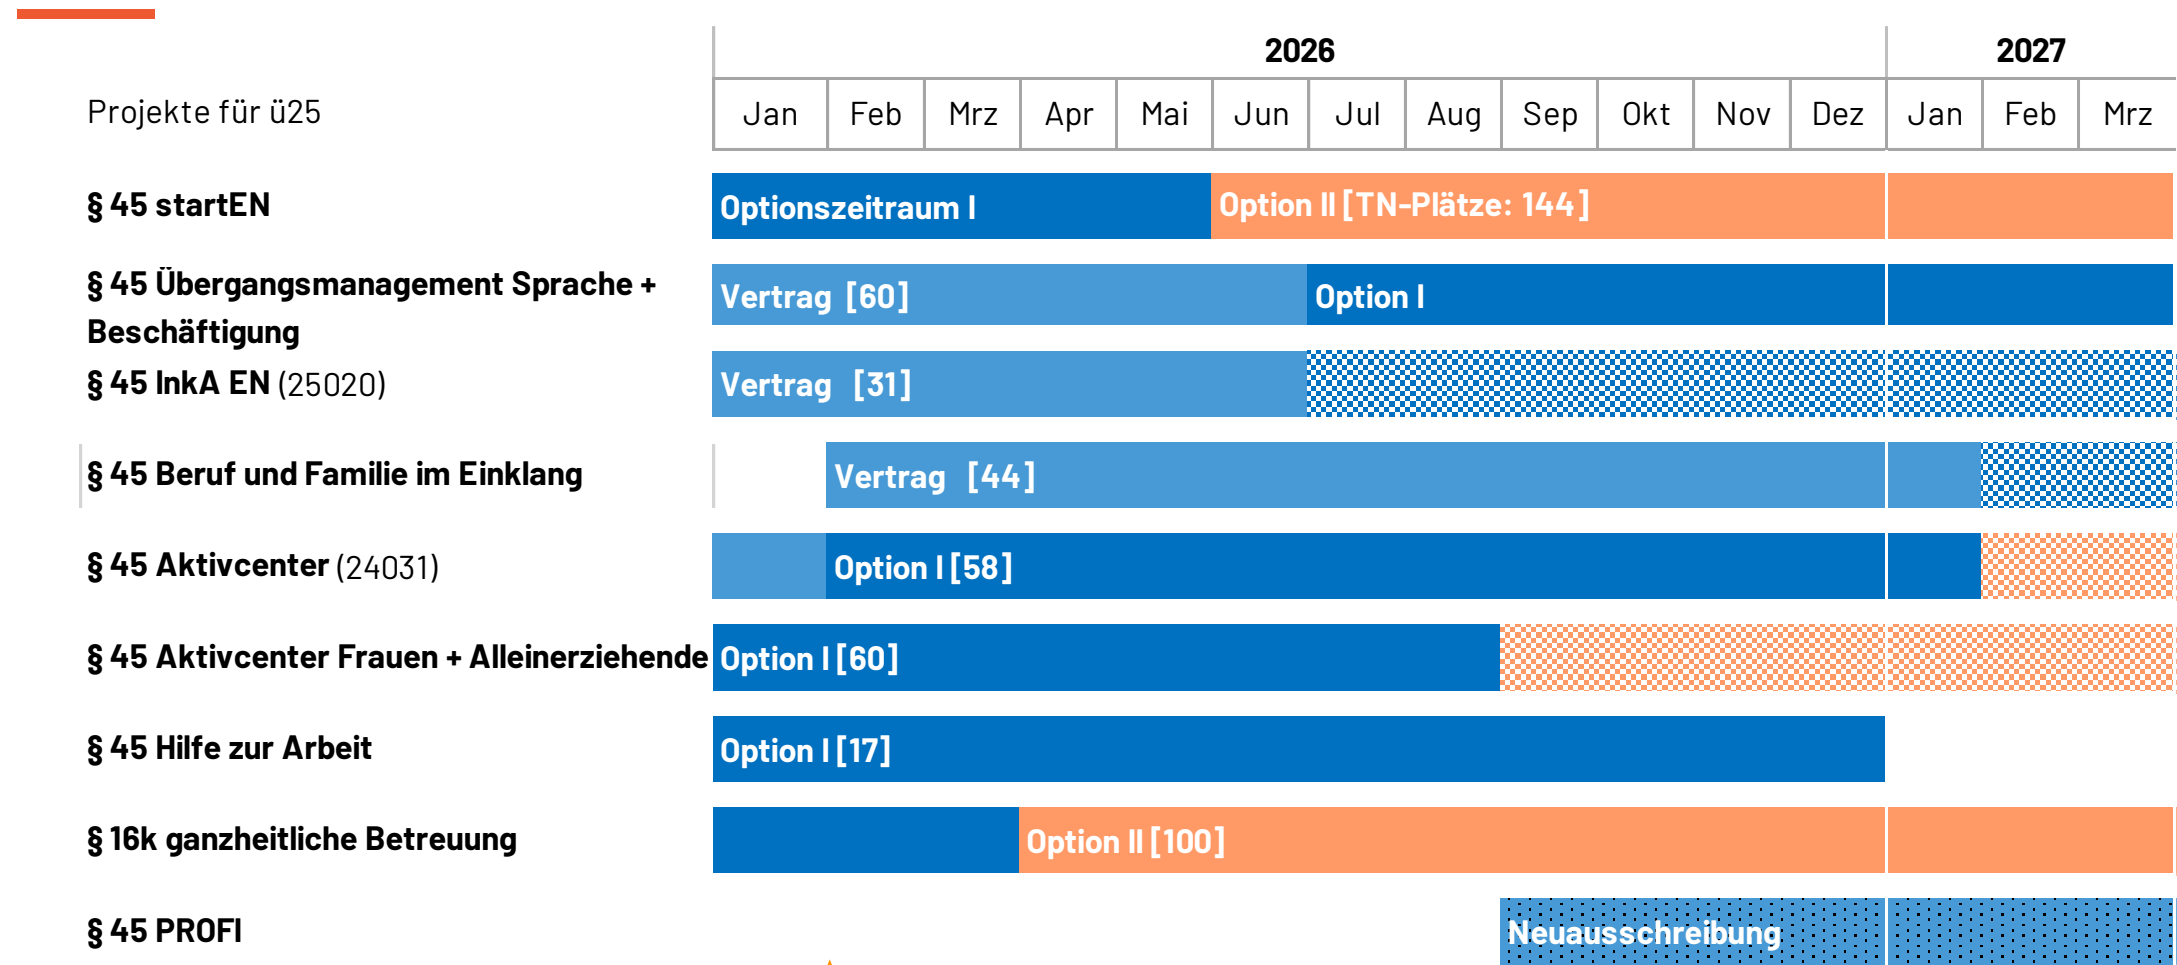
| Projekte für ü25 | 2026 | | | | | | | | | | | | 2027 | | |
|---|---|---|---|---|---|---|---|---|---|---|---|---|---|---|---|
| | Jan | Feb | Mrz | Apr | Mai | Jun | Jul | Aug | Sep | Okt | Nov | Dez | Jan | Feb | Mrz |

§ 45 startEN — Optionszeitraum I — Option II [TN-Plätze: 144]

§ 45 Übergangsmanagement Sprache + Beschäftigung — Vertrag [60] — Option I

§ 45 InkA EN (25020) — Vertrag [31]

§ 45 Beruf und Familie im Einklang — Vertrag [44]

§ 45 Aktivcenter (24031) — Option I [58]

§ 45 Aktivcenter Frauen + Alleinerziehende — Option I [60]

§ 45 Hilfe zur Arbeit — Option I [17]

§ 16k ganzheitliche Betreuung — Option II [100]

§ 45 PROFI — Neuausschreibung